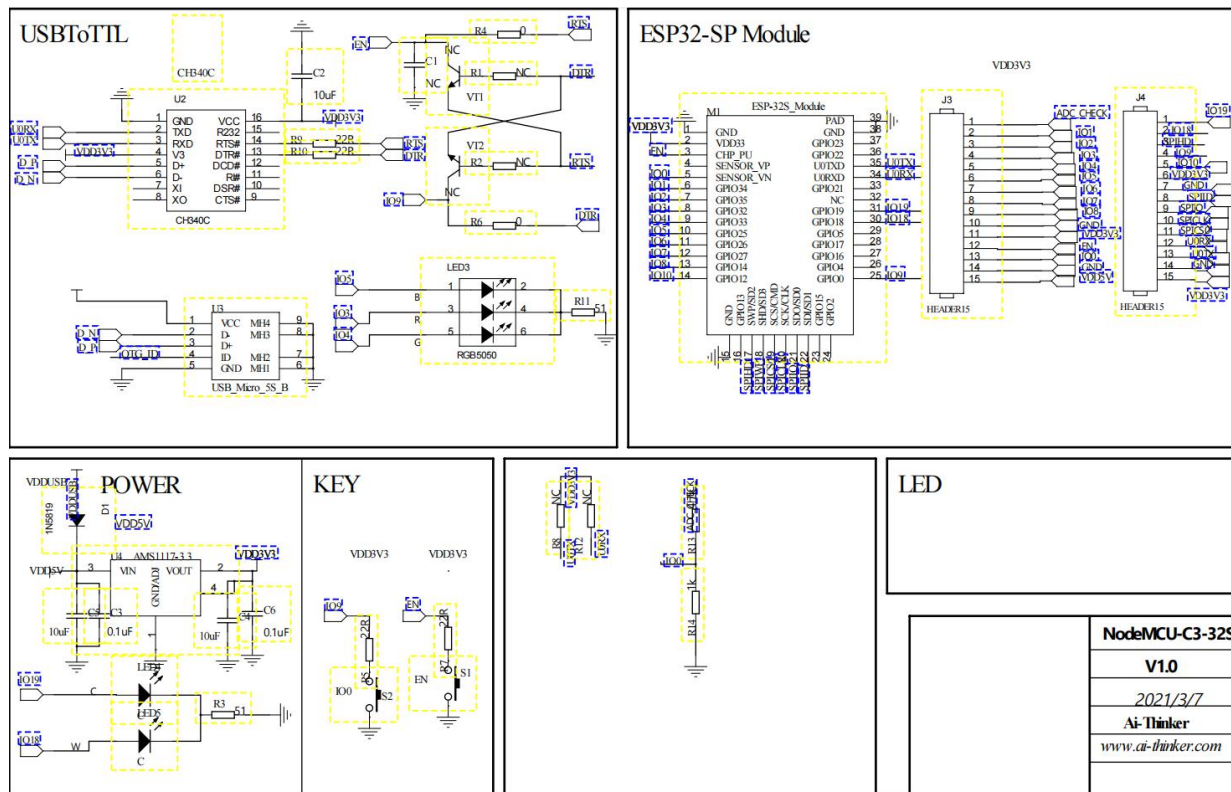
USBToTTL

CH340C

C2
10uF

U2
GND VCC 16
TXD R232 15
RXD RTS# 14
V3 DTR# 13
D+ DCD# 12
D- RI# 11
XI DSR# 10
XO CTS# 9
1 2 3 4 5 6 7 8
CH340C

U0RX U0TX VDD3V3 D_P D_N

VDD3V3
R9 22R
R10 22R
RTS DTR

EN
R4 0 RTS
C1 NC NC
R1 NC DTR
VT1
VT2
R2 NC RTS
NC
IO9
R6 0 DTR

U3
1 VCC MH4 9
2 D- MH3 8
3 D+
4 ID MH2 7
5 GND MH1 6
USB_Micro_5S_B
D_N D_P OTG_ID

LED3
IO5 B 1 2
IO3 R 3 4 R11 51
IO4 G 5 6
RGB5050

ESP32-SP Module

VDD3V3

M1
ESP-32S_Module
VDD3V3
EN
1 GND
2 VDD33
3 CHP_PU
4 SENSOR_VP
5 SENSOR_VN
6 GPIO34
7 GPIO35
8 GPIO32
9 GPIO33
10 GPIO25
11 GPIO26
12 GPIO27
13 GPIO14
14 GPIO12
IO0 IO1 IO2 IO3 IO4 IO5 IO6 IO7 IO8 IO10
PAD 39
GND 38
GPIO23 37
GPIO22 36
U0TXD 35 U0TX
U0RXD 34 U0RX
GPIO21 33
NC 32
GPIO19 31 IO19
GPIO18 30 IO18
GPIO5 29
GPIO17 28
GPIO16 27
GPIO4 26
GPIO0 25 IO9
GND GPIO13 SWP/SD2 SHD/SD3 SCS/CMD SCK/CLK SDO/SD0 SDI/SD1 GPIO15 GPIO2
15 16 17 18 19 20 21 22 23 24
SPIHD SPIWP SPICS0 SPICLK SPIQ SPID

J3
1 2 3 4 5 6 7 8 9 10 11 12 13 14 15
HEADER15
ADC CHECK
IO1 IO2 IO3 IO4 IO5 IO6 IO7 IO8 GND VDD3V3 EN IO0 GND VDD5V

J4
1 2 3 4 5 6 7 8 9 10 11 12 13 14 15
HEADER15
IO19 IO18 SPIHD IO9 IO10 VDD3V3 GND SPID SPIQ SPICLK SPICS0 U0RX U0TX GND VDD3V3

VDDUSB POWER
1N5819 D1
VDD5V
U1 AMS1117-3.3
VDD3V3
VDD5V 3 VIN VOUT 2
GND/ADJ 1
4
C5 C3 10uF 0.1uF
C4 C6 10uF 0.1uF
IO19 C LED4
IO18 W LED5 C
R3 51

KEY
VDD3V3 VDD3V3
IO9 22R R5 IO0 S2
EN 22R R7 EN S1

NC VDD3V3 NC
R8 R12 U0RX
IO0
ADC_CHECK
R13
1k
R14

LED

NodeMCU-C3-32S
V1.0
2021/3/7
Ai-Thinker
www.ai-thinker.com